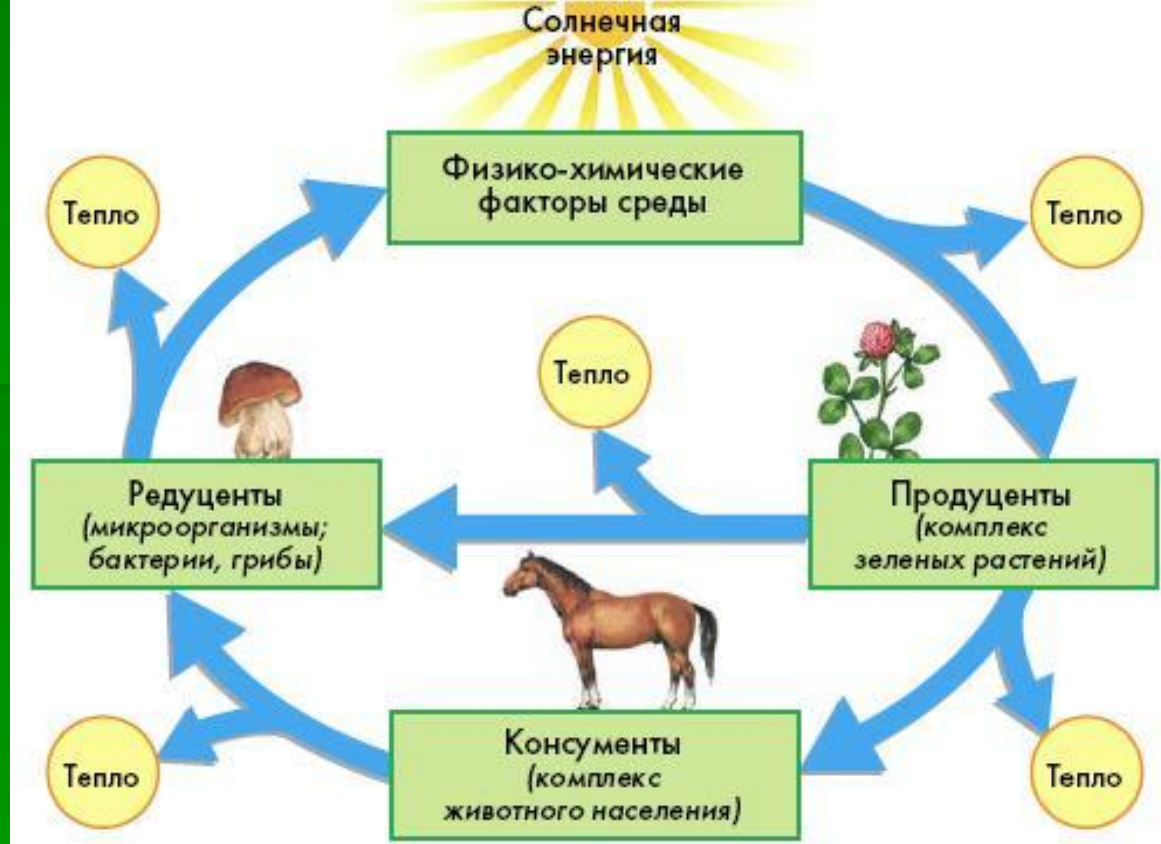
Солнечная энергия

Тепло

Физико-химические факторы среды

Тепло

Тепло

Редуценты (микроорганизмы; бактерии, грибы)

Продуценты (комплекс зеленых растений)

Тепло

Консументы (комплекс животного населения)

Тепло